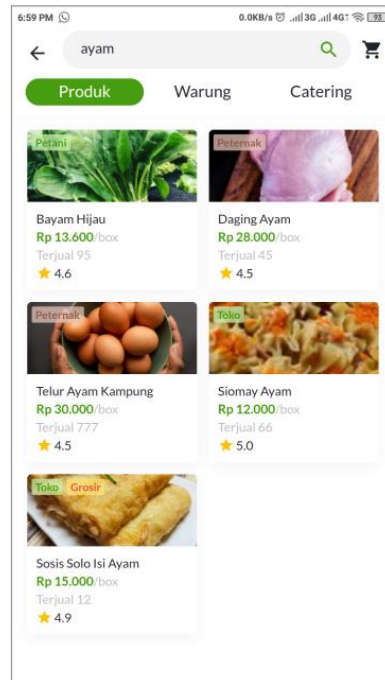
6:59 PM 0.0KB/s 3G 4G 93

ayam

Produk Warung Catering

Petani
Bayam Hijau
Rp 13.600/box
Terjual 95
4.6

Peternak
Daging Ayam
Rp 28.000/box
Terjual 45
4.5

Peternak
Telur Ayam Kampung
Rp 30.000/box
Terjual 777
4.5

Toko
Siomay Ayam
Rp 12.000/box
Terjual 66
5.0

Toko Grosir
Sosis Solo Isi Ayam
Rp 15.000/box
Terjual 12
4.9